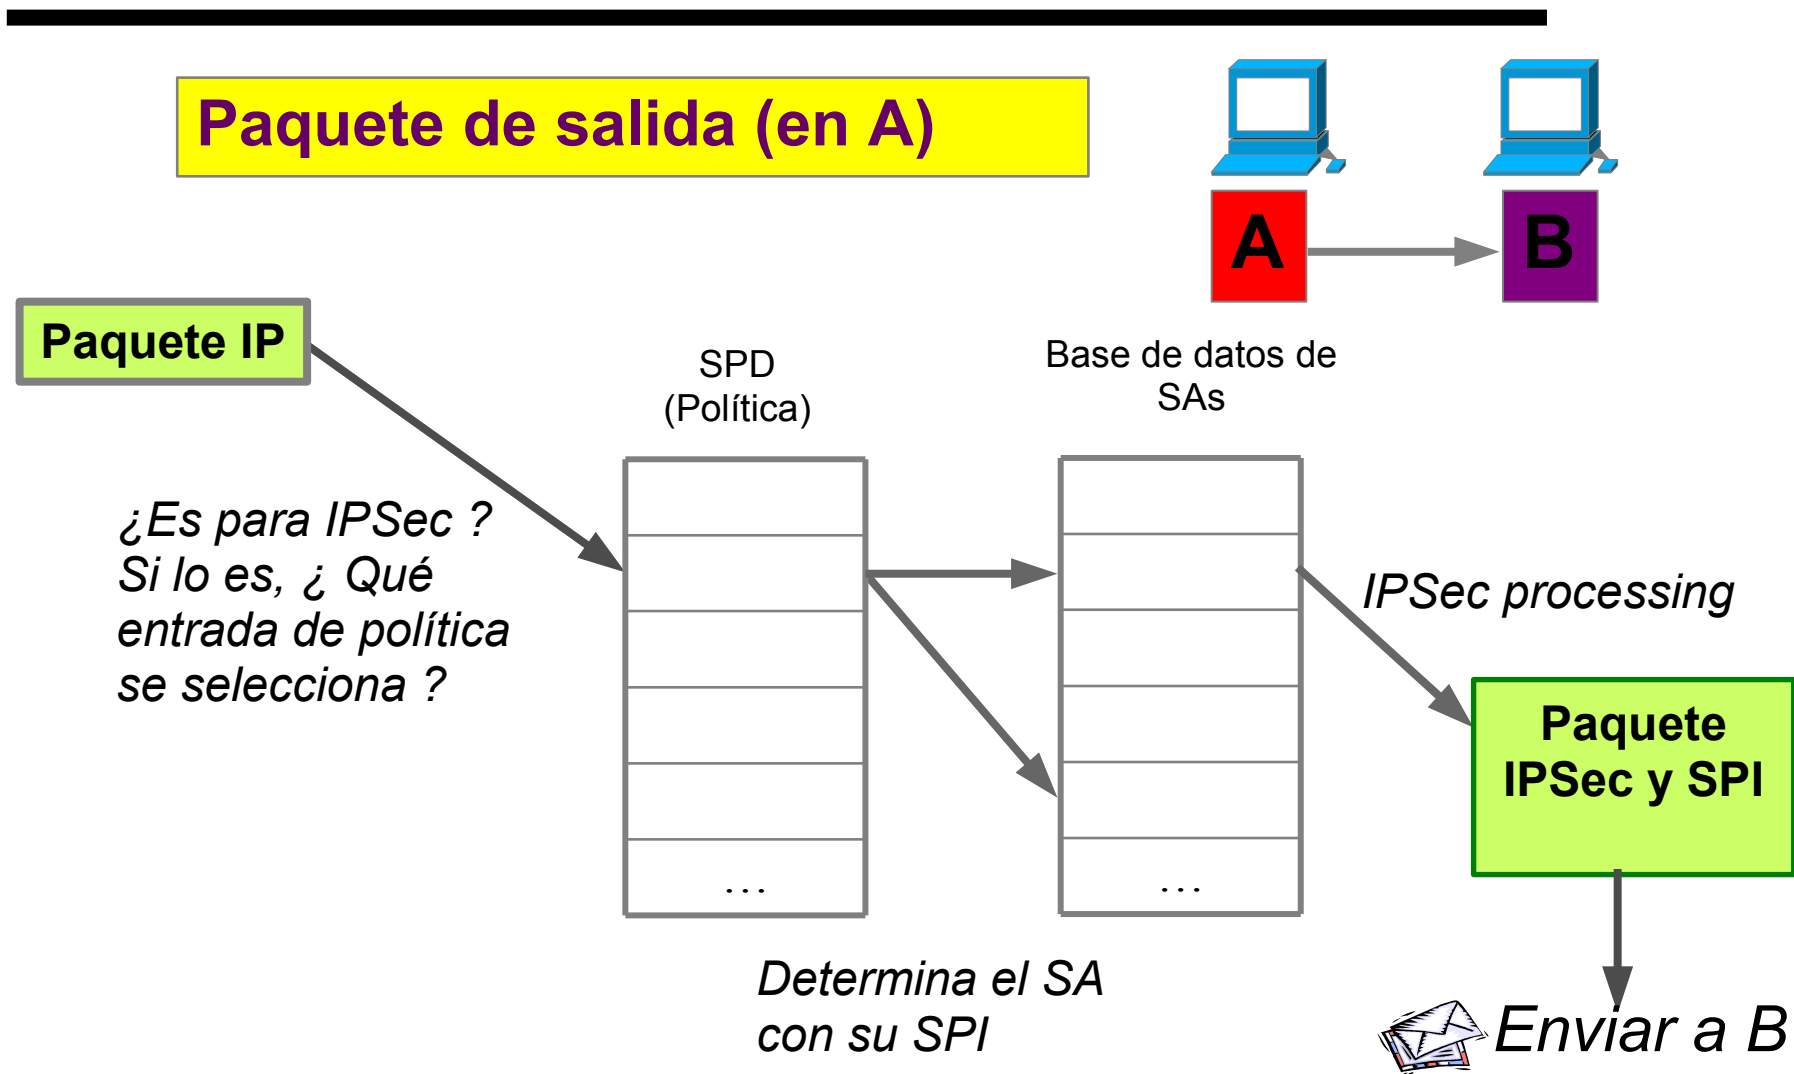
Paquete de salida (en A)

A

B

Paquete IP

SPD
(Política)

Base de datos de SAs

¿Es para IPSec ?
Si lo es, ¿ Qué entrada de política se selecciona ?

...

...

IPSec processing

Paquete IPSec y SPI

Determina el SA con su SPI

Enviar a B